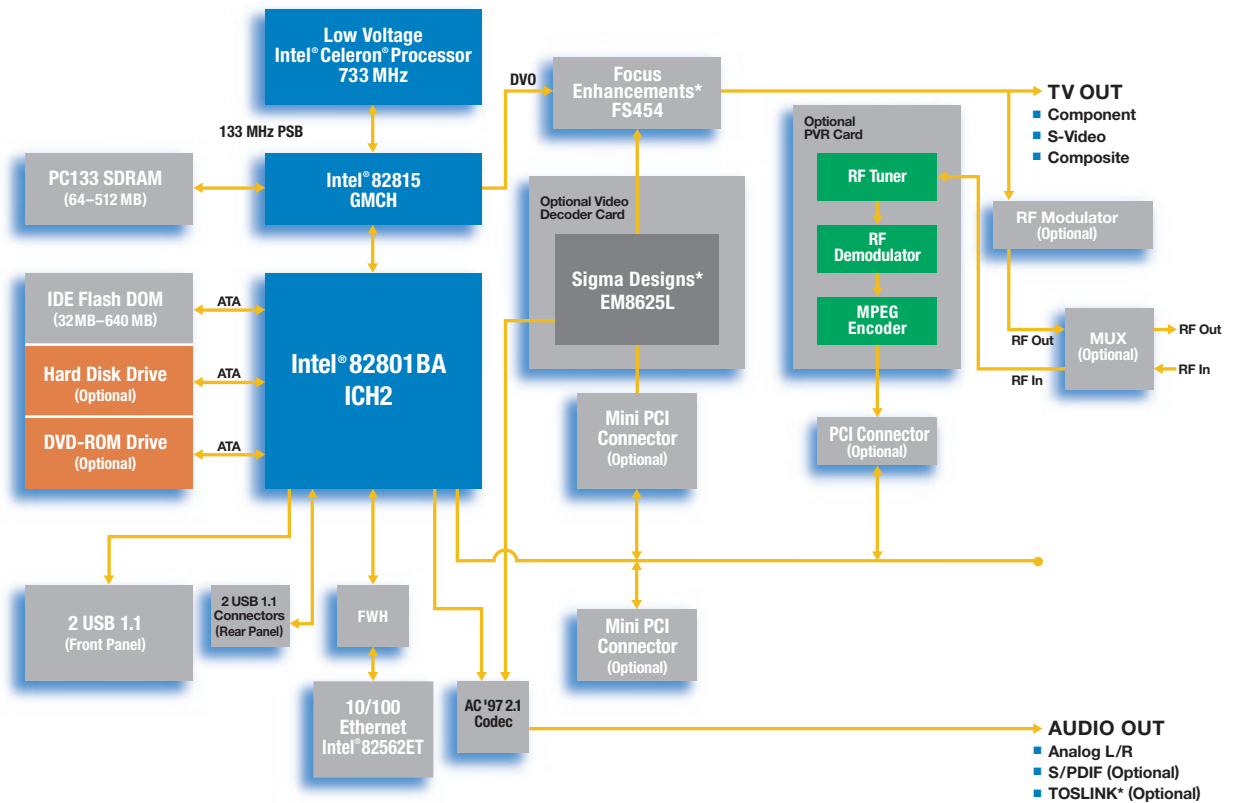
Low Voltage
Intel® Celeron® Processor
733 MHz

133 MHz PSB

PC133 SDRAM
(64–512 MB)

Intel® 82815
GMCH

DVO

Focus
Enhancements*
FS454

TV OUT
■ Component
■ S-Video
■ Composite

Optional
PVR Card

RF Tuner

RF
Demodulator

MPEG
Encoder

RF Modulator
(Optional)

Optional Video
Decoder Card

Sigma Designs*
EM8625L

IDE Flash DOM
(32 MB–640 MB)

ATA

Hard Disk Drive
(Optional)

ATA

DVD-ROM Drive
(Optional)

ATA

Intel® 82801BA
ICH2

MUX
(Optional)

RF Out

RF Out

RF In

RF In

Mini PCI
Connector
(Optional)

PCI Connector
(Optional)

2 USB 1.1
(Front Panel)

2 USB 1.1
Connectors
(Rear Panel)

FWH

Mini PCI
Connector
(Optional)

10/100
Ethernet
Intel® 82562ET

AC '97 2.1
Codec

AUDIO OUT
■ Analog L/R
■ S/PDIF (Optional)
■ TOSLINK* (Optional)